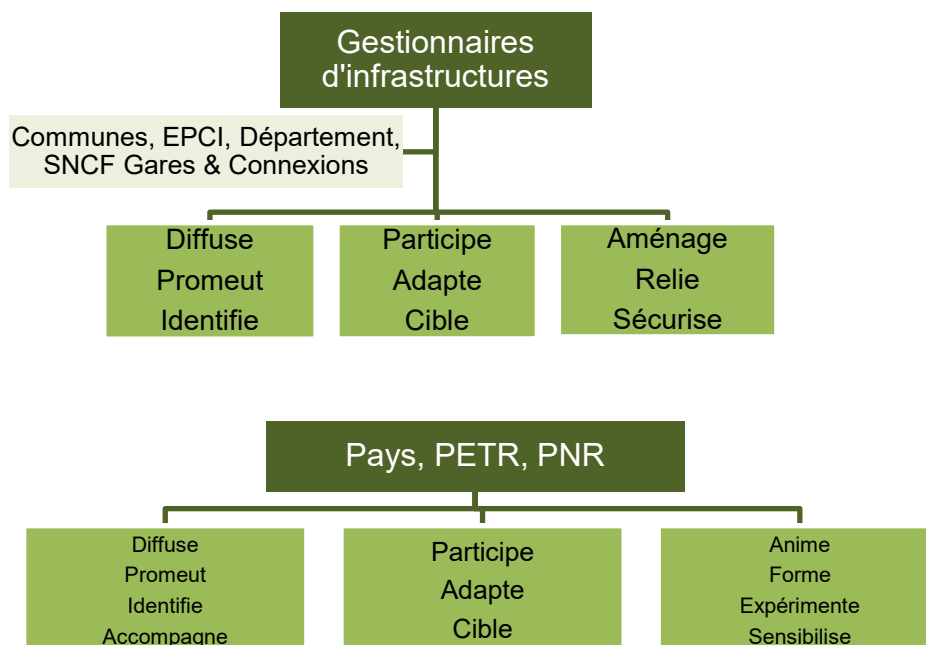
Gestionnaires d'infrastructures

Communes, EPCI, Département, SNCF Gares & Connexions

Diffuse
Promeut
Identifie

Participe
Adapte
Cible

Aménage
Relie
Sécurise

Pays, PETR, PNR

Diffuse
Promeut
Identifie
Accompagne

Participe
Adapte
Cible

Anime
Forme
Expérimente
Sensibilise